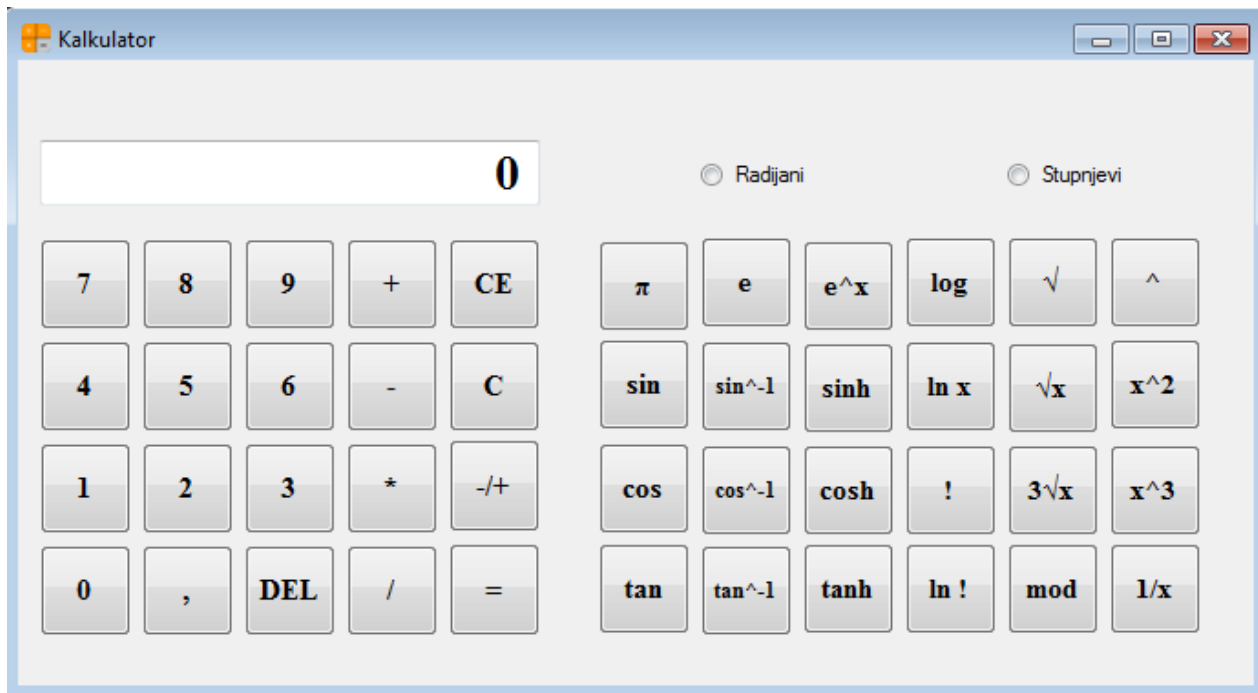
Kalkulator

0

Radijani

Stupnjevi

| 7 | 8 | 9 | + | CE |
|---|---|---|---|---|
| 4 | 5 | 6 | - | C |
| 1 | 2 | 3 | * | -/+ |
| 0 | , | DEL | / | = |

| π | e | e^x | log | √ | ^ |
|---|---|---|---|---|---|
| sin | sin^-1 | sinh | ln x | √x | x^2 |
| cos | cos^-1 | cosh | ! | 3√x | x^3 |
| tan | tan^-1 | tanh | ln ! | mod | 1/x |